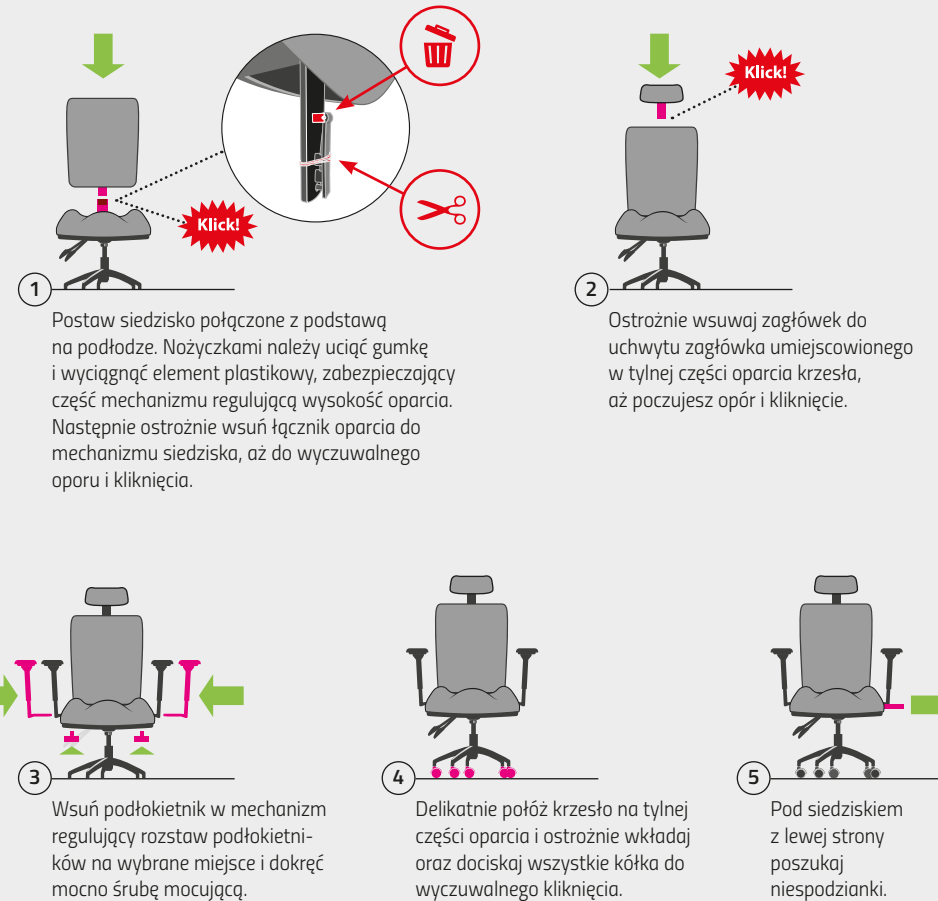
Klick!

1

Postaw siedzisko połączone z podstawą na podłodze. Nożyczkami należy uciąć gumkę i wyciągnąć element plastikowy, zabezpieczający część mechanizmu regulującą wysokość oparcia. Następnie ostrożnie wsuń łącznik oparcia do mechanizmu siedziska, aż do wyczuwalnego oporu i kliknięcia.

Klick!

2

Ostrożnie wsuwaj zagłówek do uchwytu zagłówka umiejscowionego w tylnej części oparcia krzesła, aż poczujesz opór i kliknięcie.

3

Wsuń podłokietnik w mechanizm regulujący rozstaw podłokietników na wybrane miejsce i dokręć mocno śrubę mocującą.

4

Delikatnie połóż krzesło na tylnej części oparcia i ostrożnie wkładaj oraz dociskaj wszystkie kółka do wyczuwalnego kliknięcia.

5

Pod siedziskiem z lewej strony poszukaj niespodzianki.